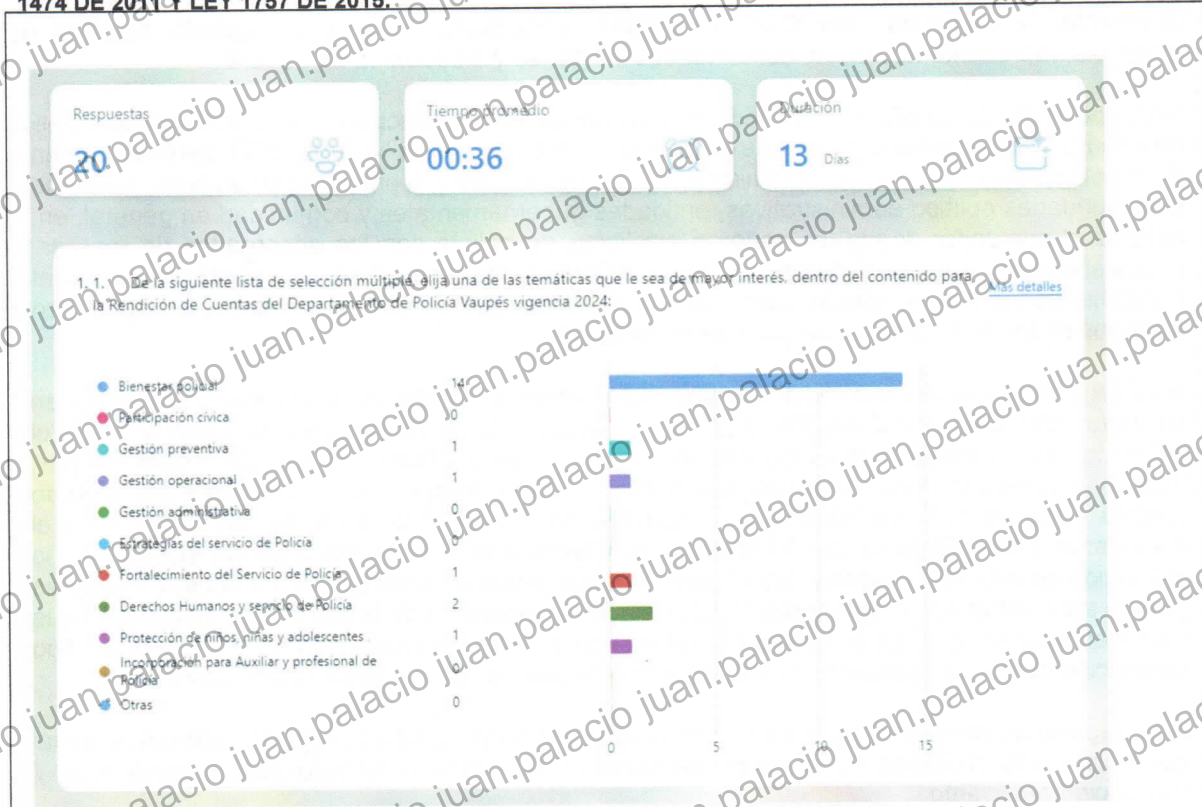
1474 DE 2011 Y LEY 1757 DE 2015.

Respuestas
20

Tiempo promedio
00:36

Duración
13 Días

1. 1. De la siguiente lista de selección múltiple, elija una de las temáticas que le sea de mayor interés, dentro del contenido para la Rendición de Cuentas del Departamento de Policía Vaupés vigencia 2024:

Más detalles

| | |
|---|---|
| Bienestar policial | 14 |
| Participación cívica | 0 |
| Gestión preventiva | 1 |
| Gestión operacional | 1 |
| Gestión administrativa | 0 |
| Estrategias del servicio de Policía | 0 |
| Fortalecimiento del Servicio de Policía | 1 |
| Derechos Humanos y servicio de Policía | 2 |
| Protección de niños, niñas y adolescentes | 1 |
| Incorporación para Auxiliar y profesional de Policía | 0 |
| Otras | 0 |

0 5 10 15

juan.palacio juan.palacio juan.palacio juan.palacio